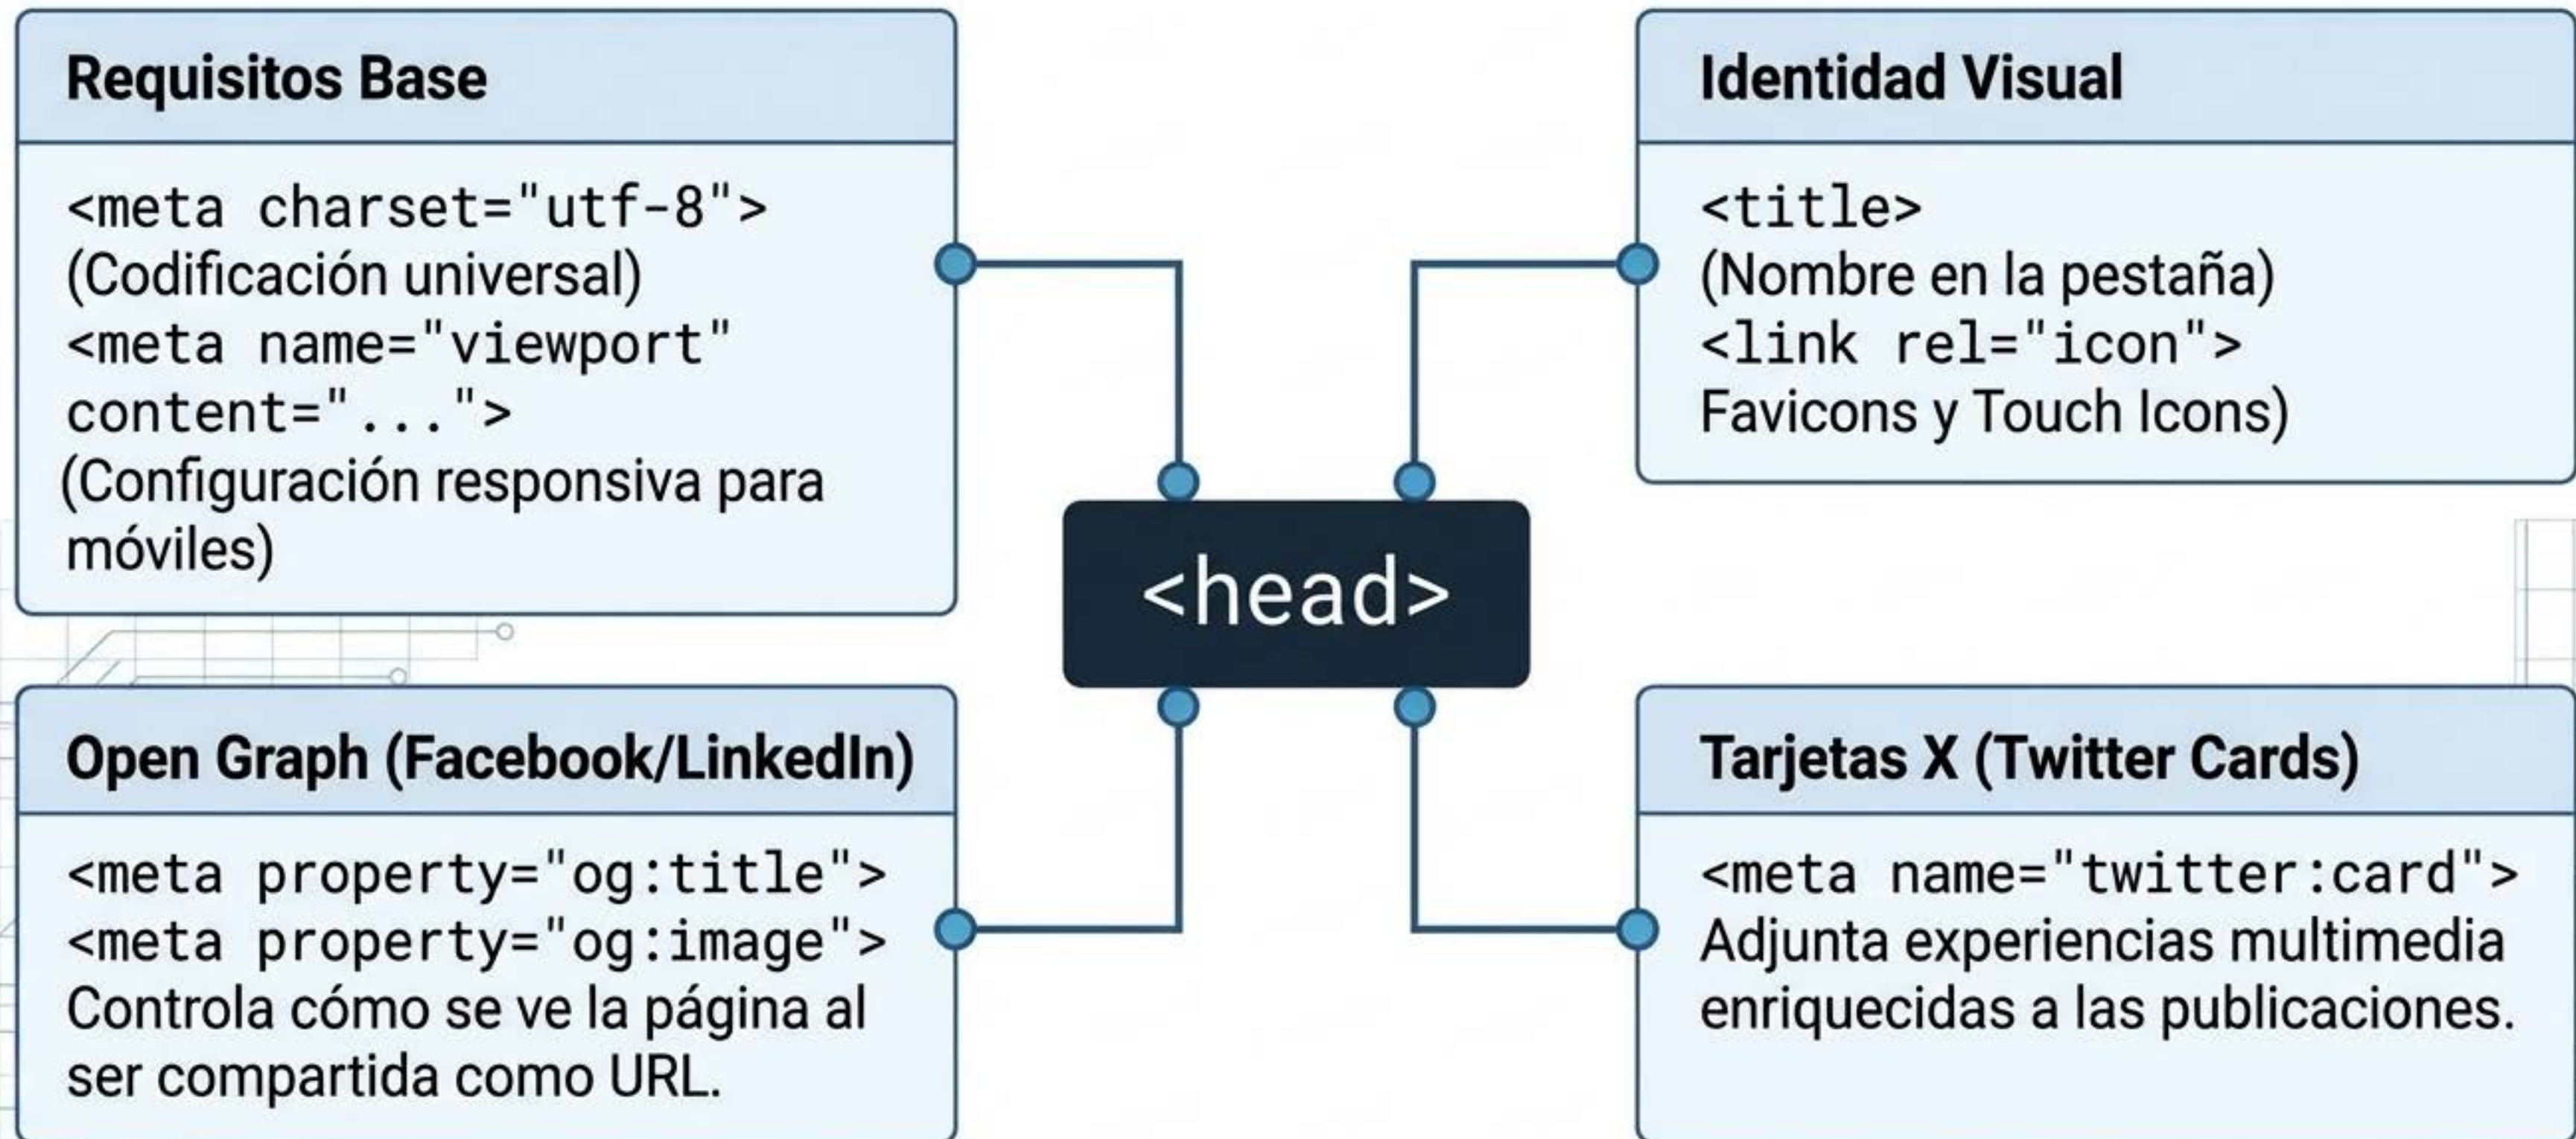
Requisitos Base

<meta charset="utf-8">
(Codificación universal)
<meta name="viewport" content="...">
(Configuración responsiva para móviles)

Identidad Visual

<title>
(Nombre en la pestaña)
<link rel="icon">
Favicons y Touch Icons)

<head>

Open Graph (Facebook/LinkedIn)

<meta property="og:title">
<meta property="og:image">
Controla cómo se ve la página al ser compartida como URL.

Tarjetas X (Twitter Cards)

<meta name="twitter:card">
Adjunta experiencias multimedia enriquecidas a las publicaciones.